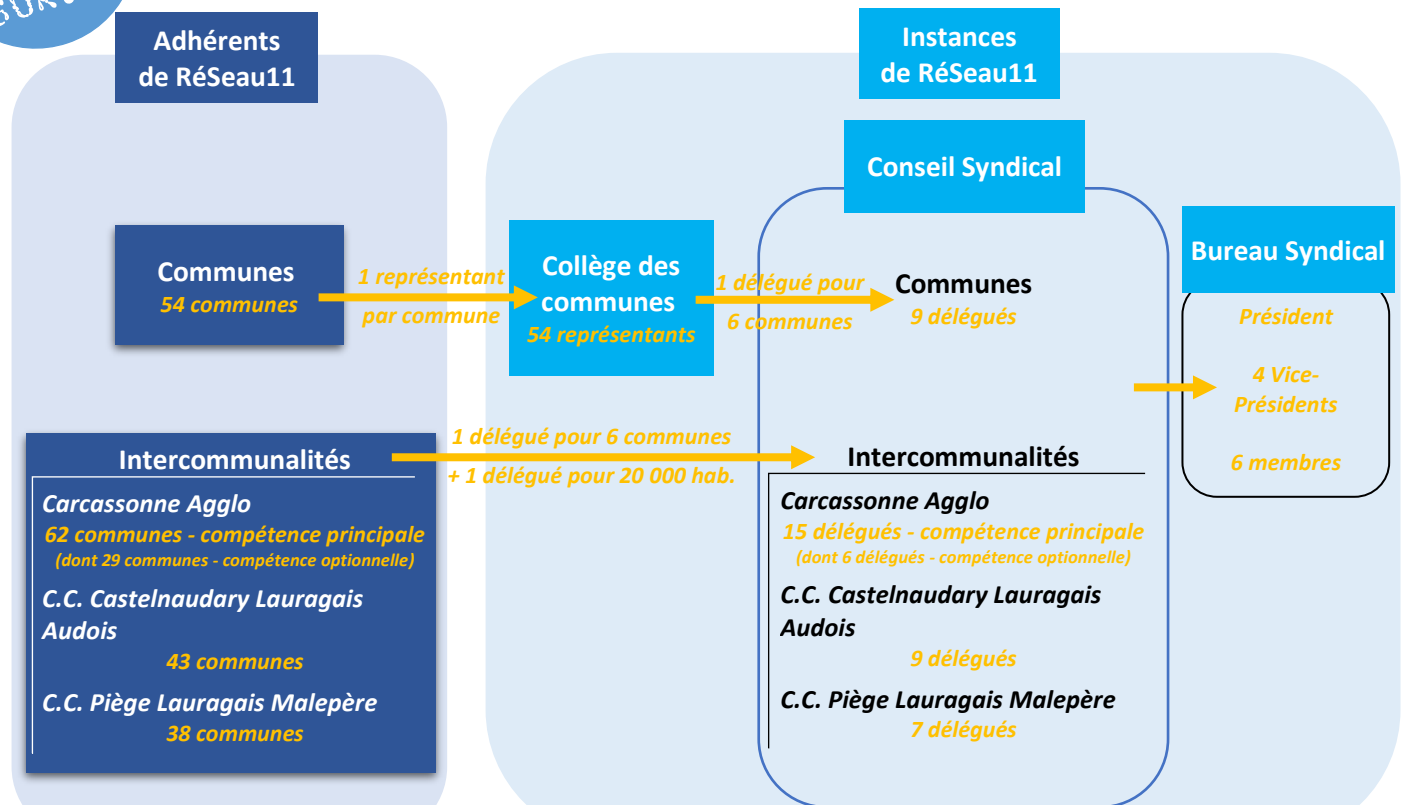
Adhérents de RéSeau11

Instances de RéSeau11

Conseil Syndical

Bureau Syndical

Communes
54 communes

1 représentant par commune

Collège des communes
54 représentants

1 délégué pour 6 communes

Communes
9 délégués

Président

4 Vice-Présidents

6 membres

Intercommunalités
Carcassonne Agglo
62 communes - compétence principale
(dont 29 communes - compétence optionnelle)
C.C. Castelnaudary Lauragais Audois
43 communes
C.C. Piège Lauragais Malepère
38 communes

1 délégué pour 6 communes
+ 1 délégué pour 20 000 hab.

Intercommunalités
Carcassonne Agglo
15 délégués - compétence principale
(dont 6 délégués - compétence optionnelle)
C.C. Castelnaudary Lauragais Audois
9 délégués
C.C. Piège Lauragais Malepère
7 délégués